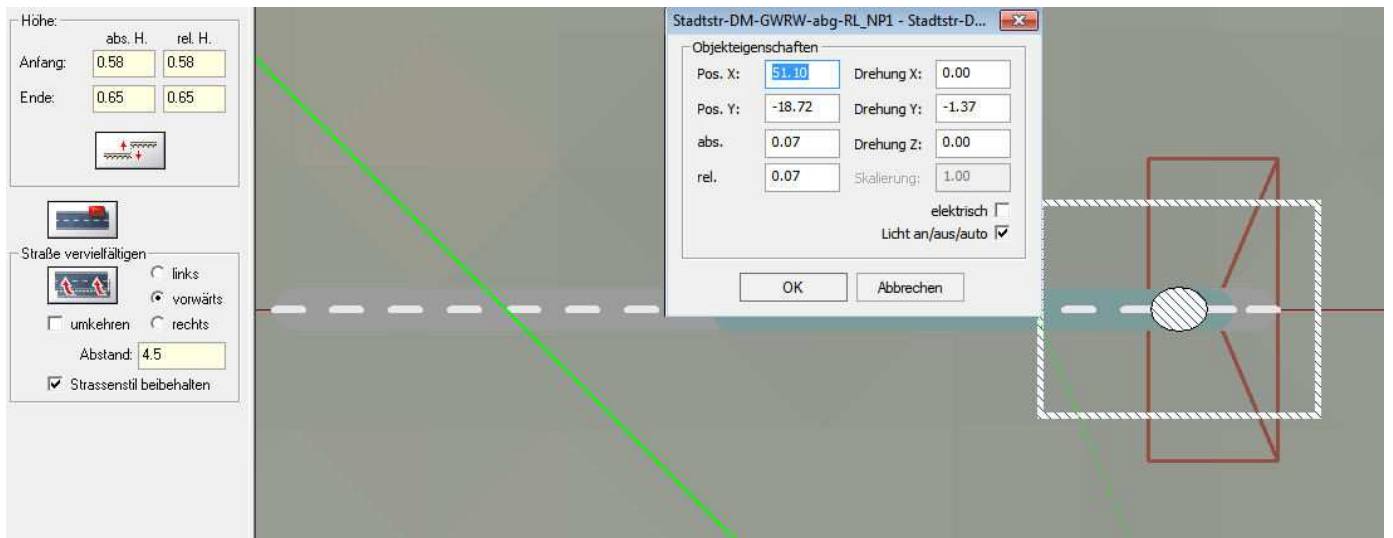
Höhe:
abs. H. rel. H.
Anfang: 0.58 0.58
Ende: 0.65 0.65

Straße vervielfältigen
links
vorwärts
umkehren
rechts
Abstand: 4.5
Strassenstil beibehalten

Stadtstr-DM-GWRW-abg-RL_NP1 - Stadtstr-D...
Objekteigenschaften
Pos. X: 51.10
Drehung X: 0.00
Pos. Y: -18.72
Drehung Y: -1.37
abs. 0.07
Drehung Z: 0.00
rel. 0.07
Skalierung: 1.00
elektrisch
Licht an/aus/auto
OK
Abbrechen